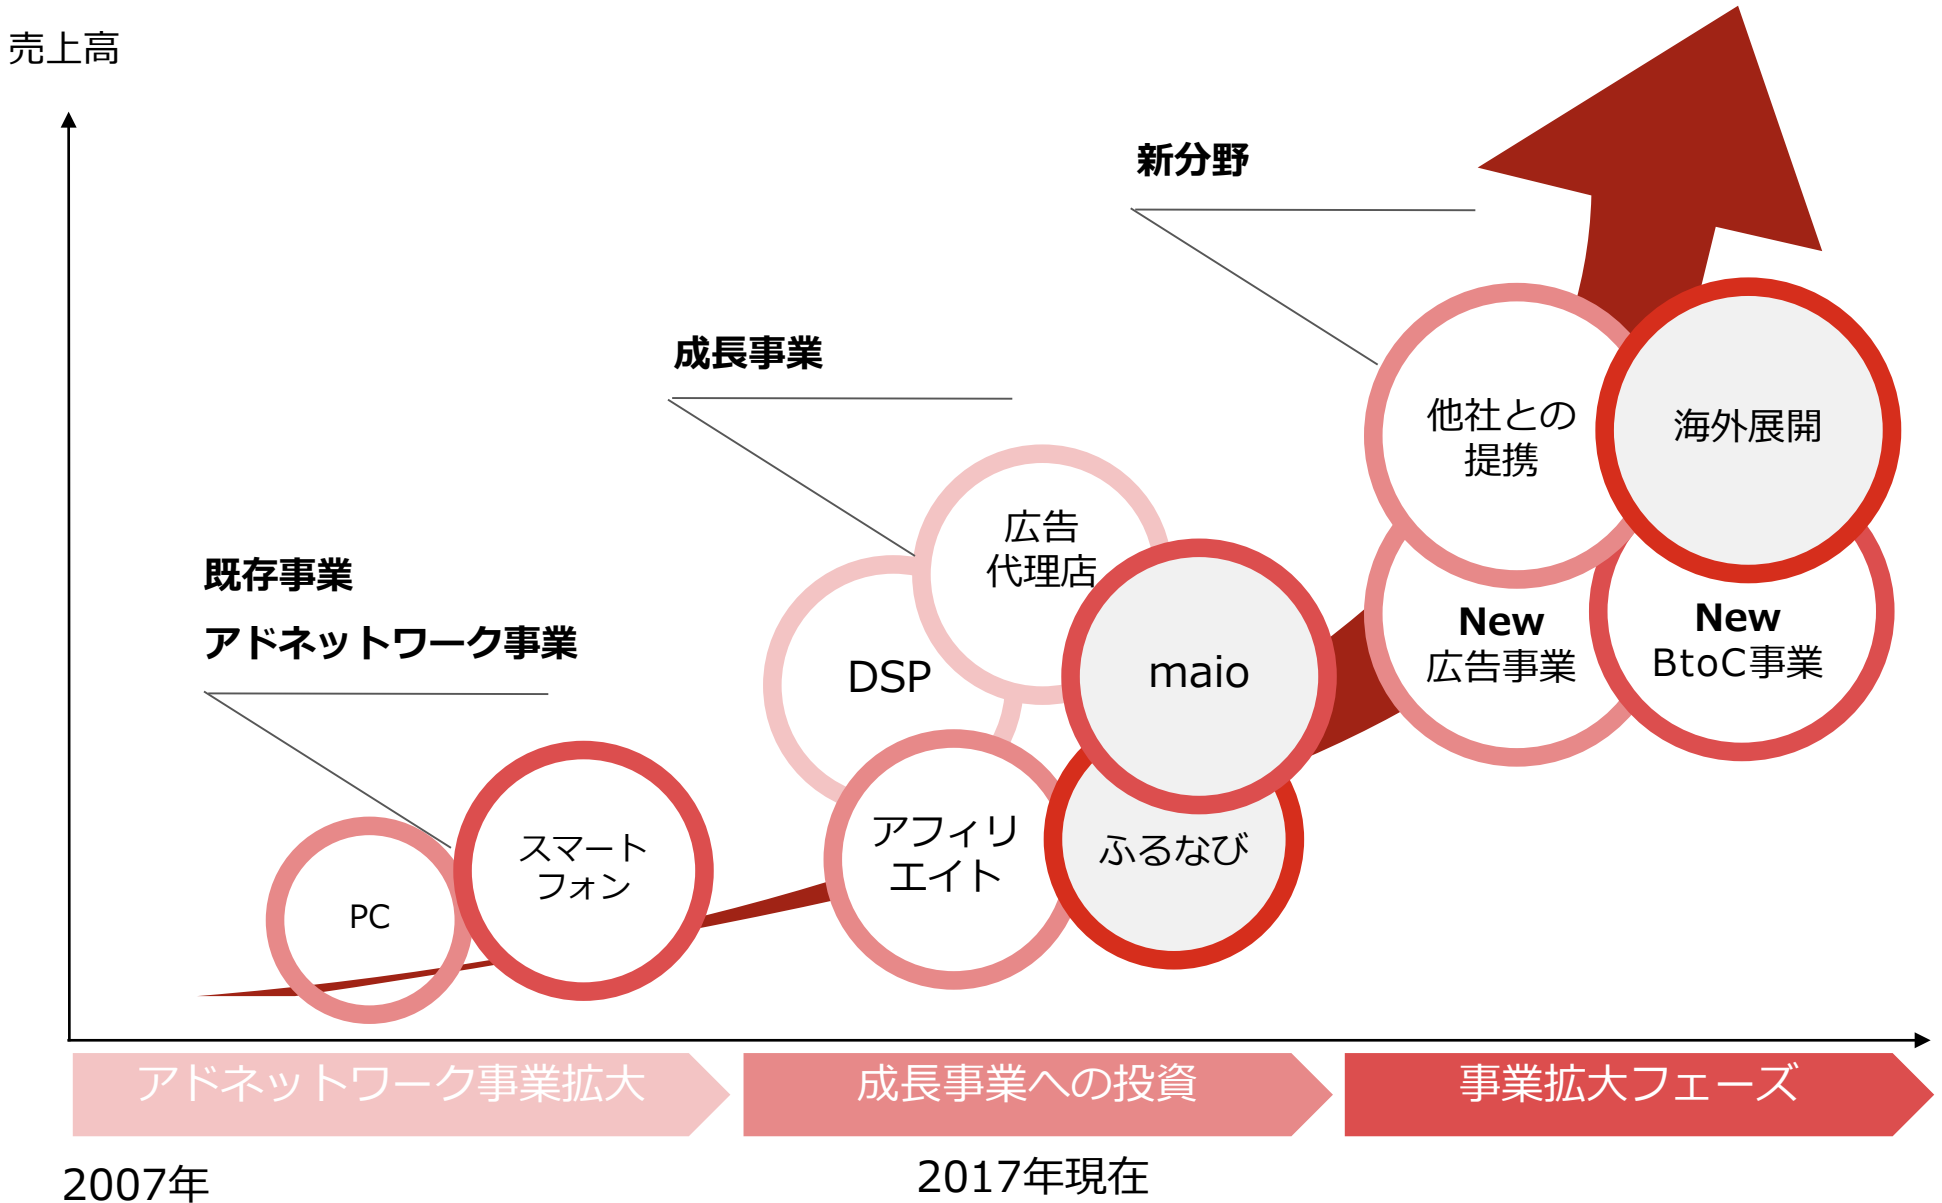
売上高

新分野

成長事業

既存事業

アドネットワーク事業

他社との提携

海外展開

広告代理店

DSP

maio

New 広告事業

New BtoC事業

PC

スマートフォン

アフィリエイト

ふるなび

アドネットワーク事業拡大

成長事業への投資

事業拡大フェーズ

2007年

2017年現在